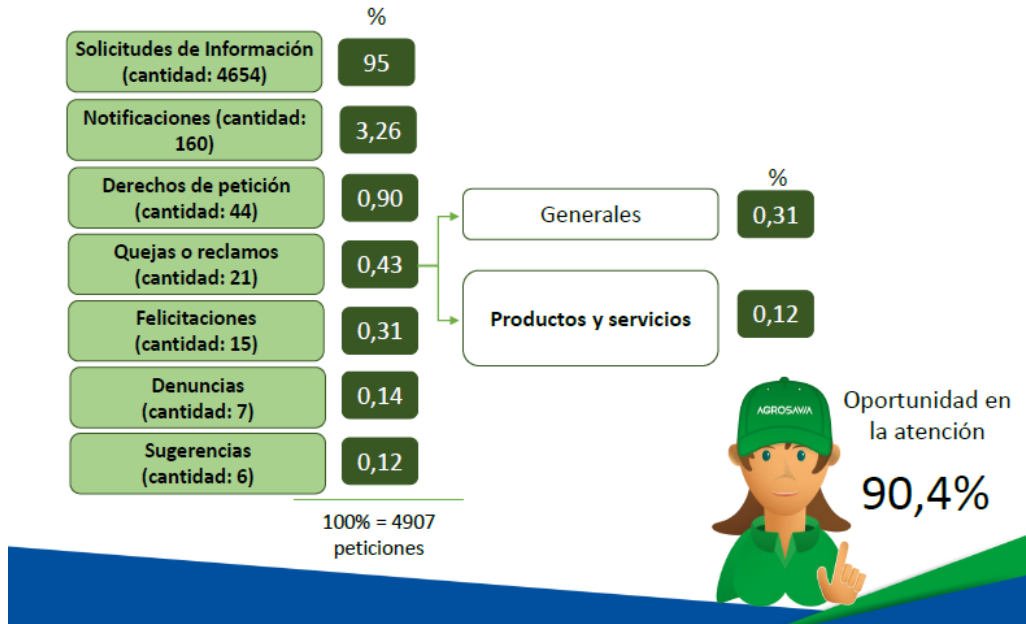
%

Solicitudes de Información (cantidad: 4654) | 95

Notificaciones (cantidad: 160) | 3,26

Derechos de petición (cantidad: 44) | 0,90

Quejas o reclamos (cantidad: 21) | 0,43

Felicitaciones (cantidad: 15) | 0,31

Denuncias (cantidad: 7) | 0,14

Sugerencias (cantidad: 6) | 0,12

100% = 4907 peticiones

%

Generales | 0,31

Productos y servicios | 0,12

AGROSAVIA

Oportunidad en la atención

90,4%